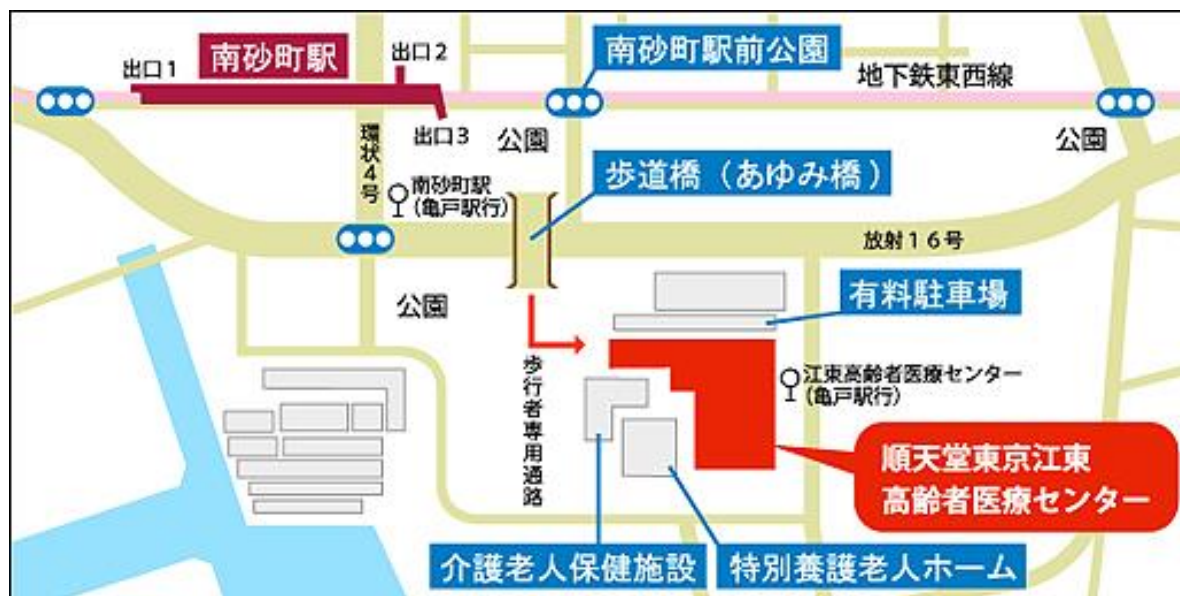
出口1
南砂町駅
出口2
南砂町駅前公園
地下鉄東西線
出口3
環状4号
公園
公園
南砂町駅（亀戸駅行）
歩道橋（あゆみ橋）
放射16号
公園
有料駐車場
歩行者専用通路
江東高齢者医療センター（亀戸駅行）
順天堂東京江東高齢者医療センター
介護老人保健施設
特別養護老人ホーム